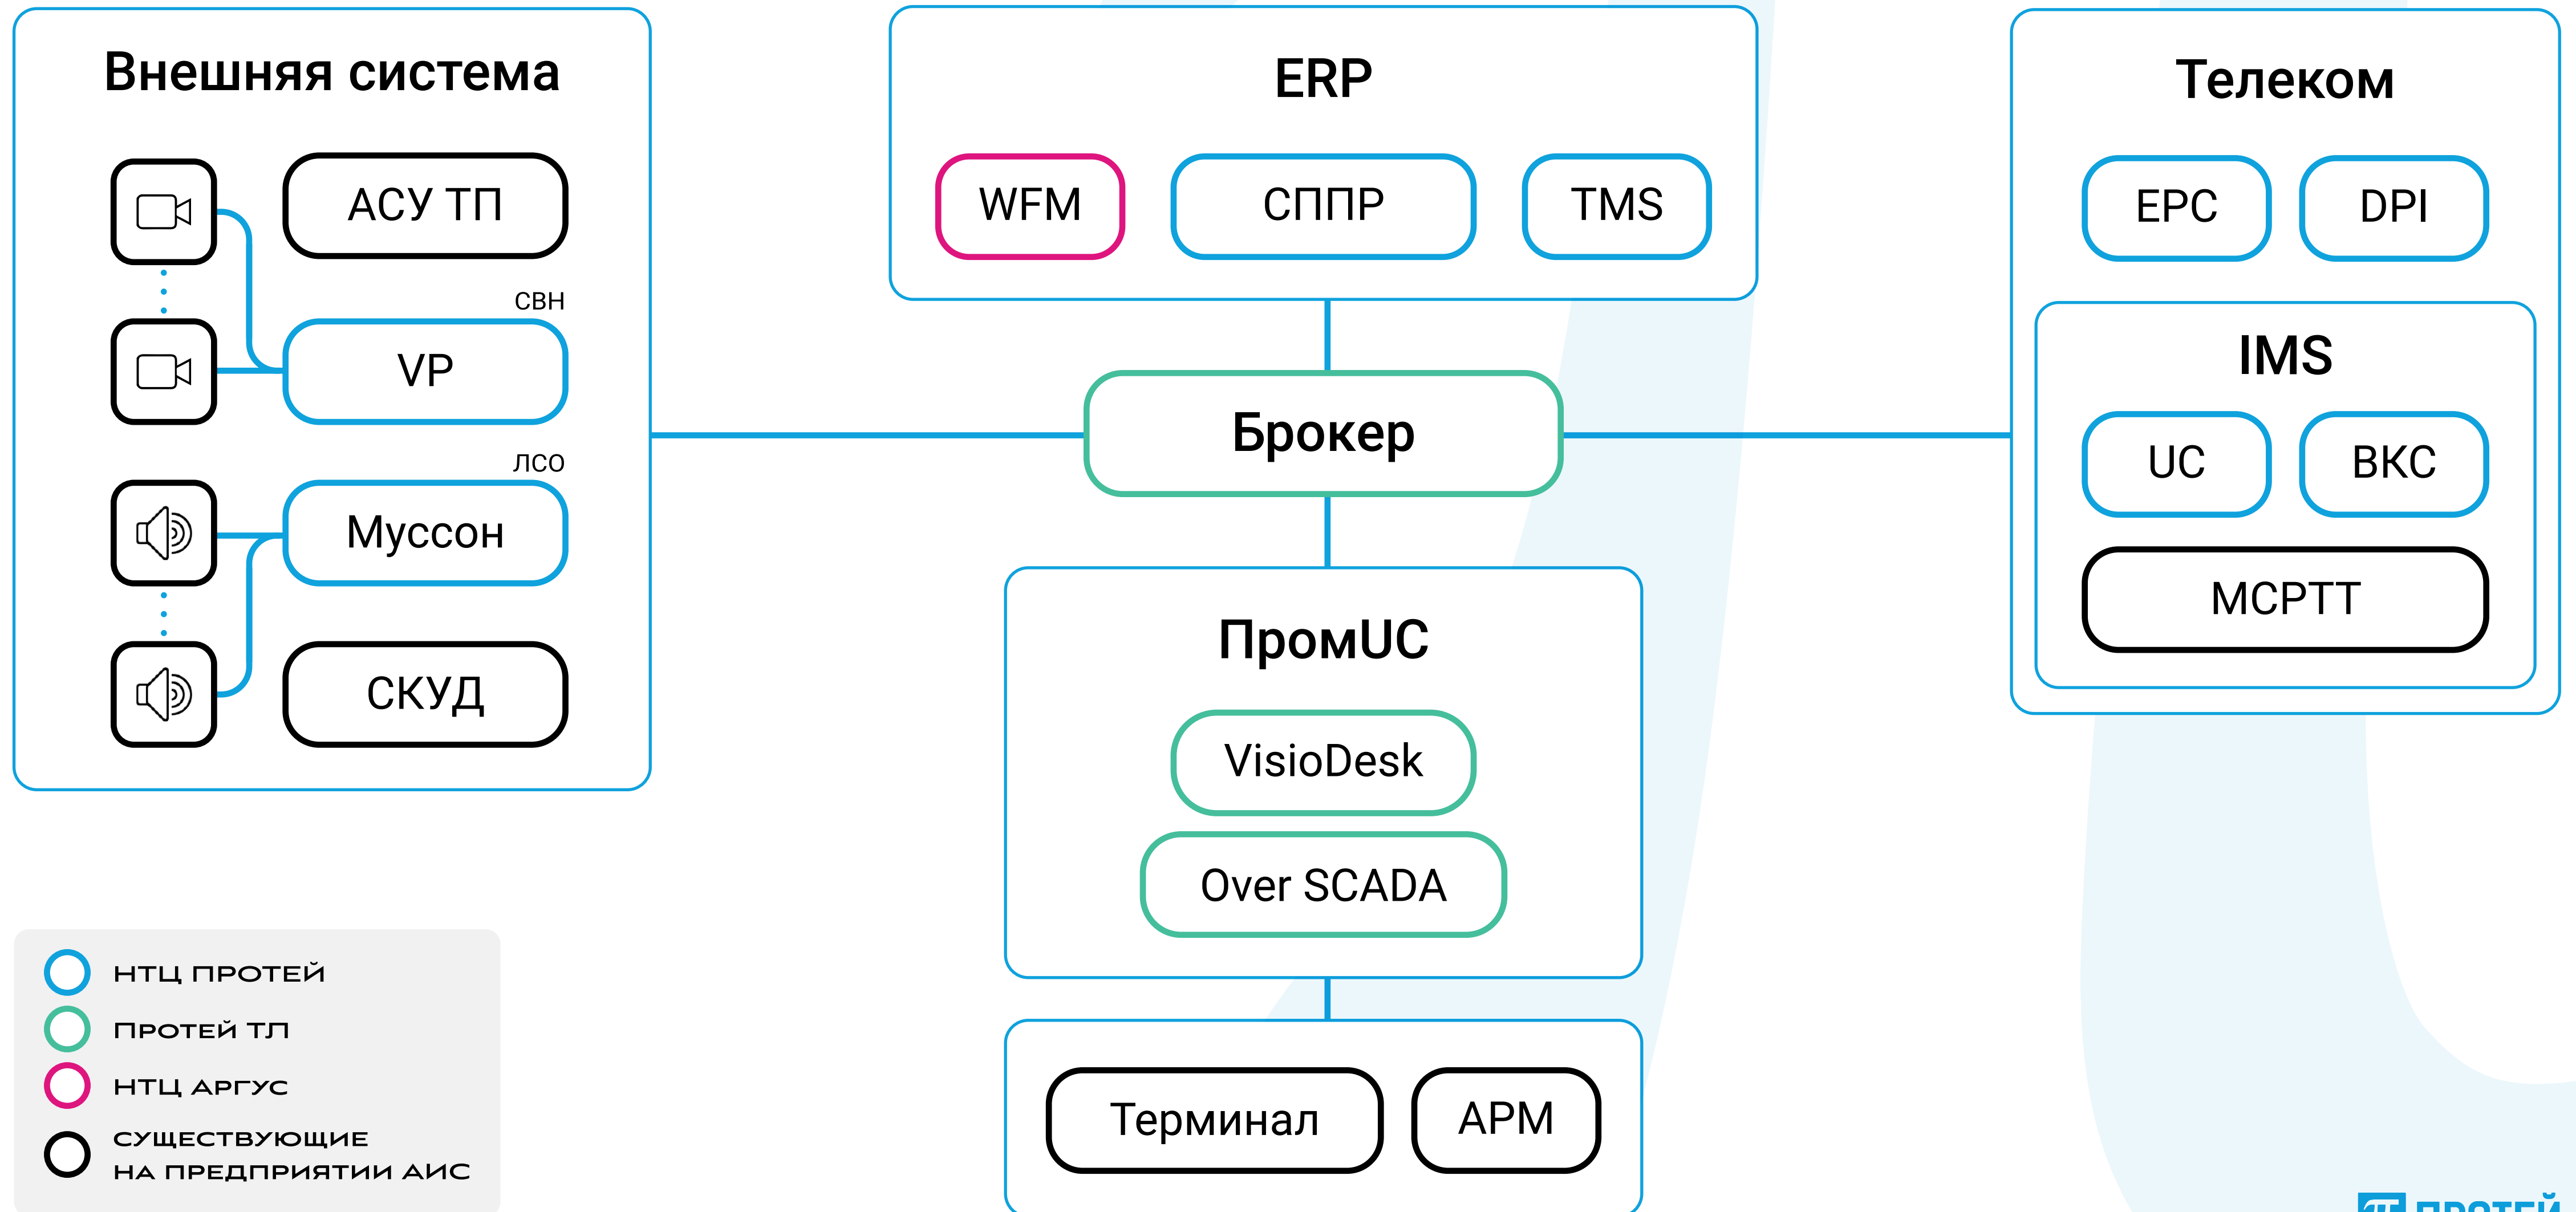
Внешняя система

АСУ ТП

СВН

VP

ЛСО

Муссон

СКУД

ERP

WFM

СППР

TMS

Брокер

ПромUC

VisioDesk

Over SCADA

Терминал

АРМ

Телеком

EPC

DPI

IMS

UC

ВКС

MCPTT

НТЦ ПРОТЕЙ

ПРОТЕЙ ТЛ

НТЦ АРГУС

СУЩЕСТВУЮЩИЕ НА ПРЕДПРИЯТИИ АИС

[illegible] ПРОТЕЙ